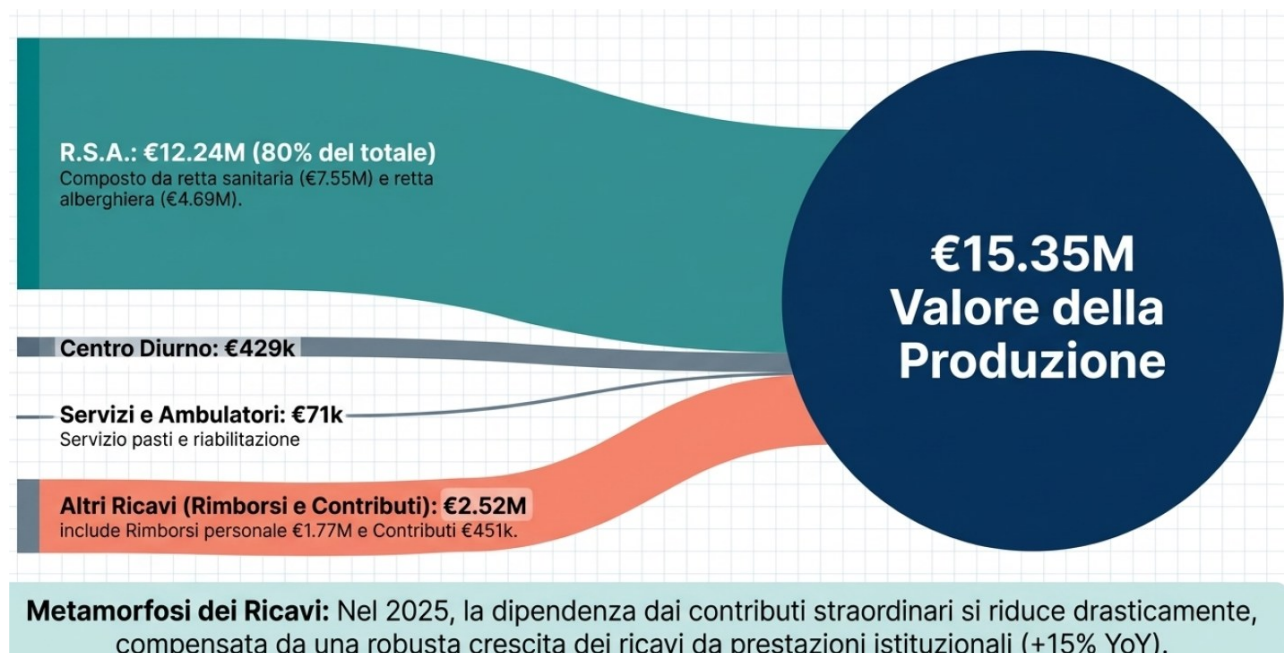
R.S.A.: €12.24M (80% del totale)
Composto da retta sanitaria (€7.55M) e retta alberghiera (€4.69M).

Centro Diurno: €429k

Servizi e Ambulatori: €71k
Servizio pasti e riabilitazione

Altri Ricavi (Rimborsi e Contributi): €2.52M
include Rimborsi personale €1.77M e Contributi €451k.

€15.35M
Valore della Produzione

Metamorfosi dei Ricavi: Nel 2025, la dipendenza dai contributi straordinari si riduce drasticamente, compensata da una robusta crescita dei ricavi da prestazioni istituzionali (+15% YoY).